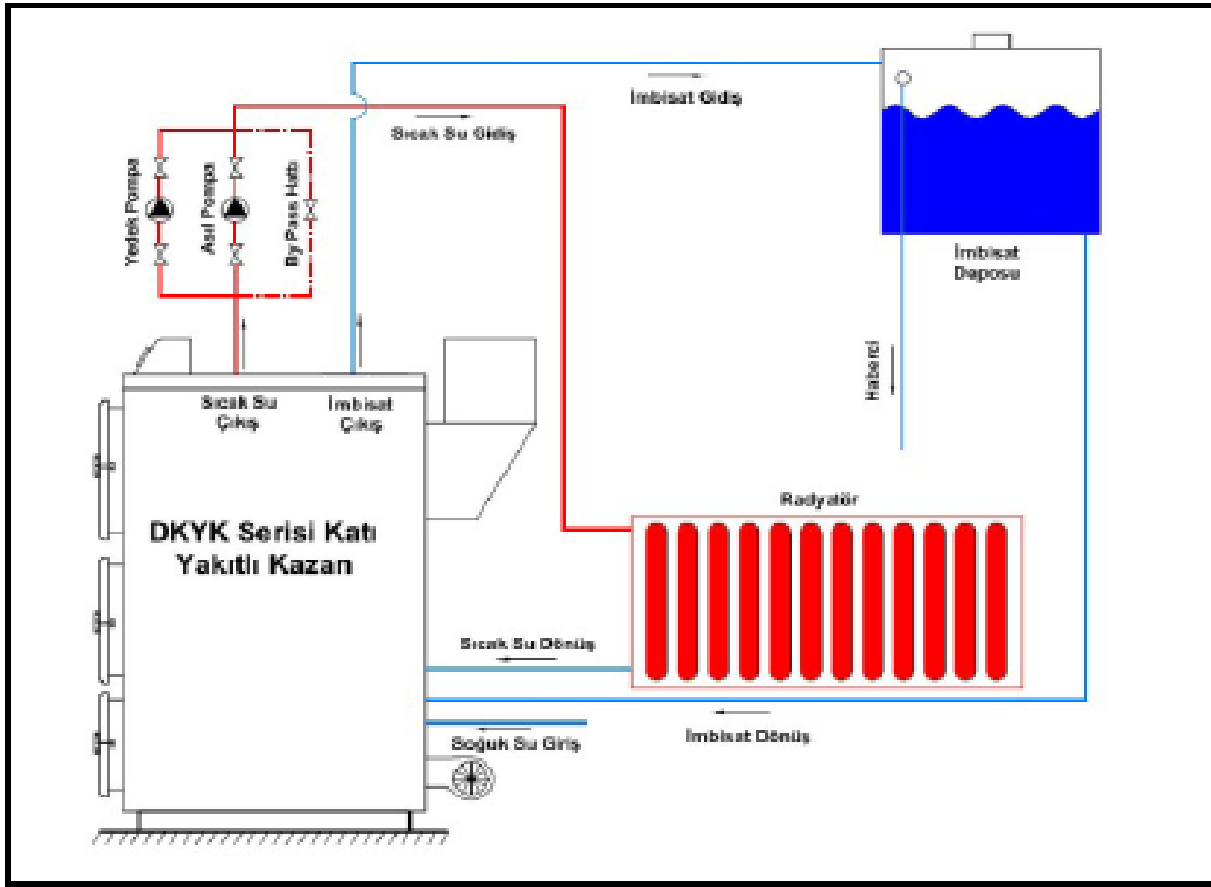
İmbisat Gidiş

Sıcak Su Gidiş

Yedek Pompa

Asıl Pompa

By Pass Hattı

İmbisat Deposu

Haberci

Sıcak Su Çıkış

İmbisat Çıkış

Radyatör

DKYK Serisi Katı Yakıtlı Kazan

Sıcak Su Dönüş

İmbisat Dönüş

Soğuk Su Giriş